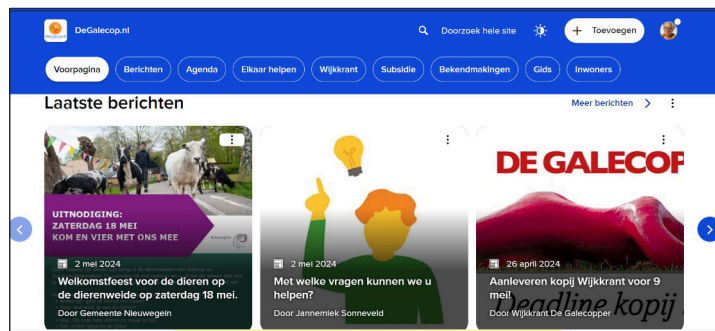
DeGalecop.nl

Doorzoek hele site

Toevoegen

Voorpagina Berichten Agenda Elkaar helpen Wijkkrant Subsidie Bekendmakingen Gids Inwoners

Laatste berichten

Meer berichten

UITNODIGING:
ZATERDAG 18 MEI
KOM EN VIER MET ONS MEE

2 mei 2024

Welkomstfeest voor de dieren op de dierenweide op zaterdag 18 mei.

Door Gemeente Nieuwegein

2 mei 2024

Met welke vragen kunnen we u helpen?

Door Jannemiek Sonneveld

DE GALECOP

26 april 2024

Aanleveren kopij Wijkkrant voor 9 mei!

Deadline kopij

Door Wijkkrant De Galecopper